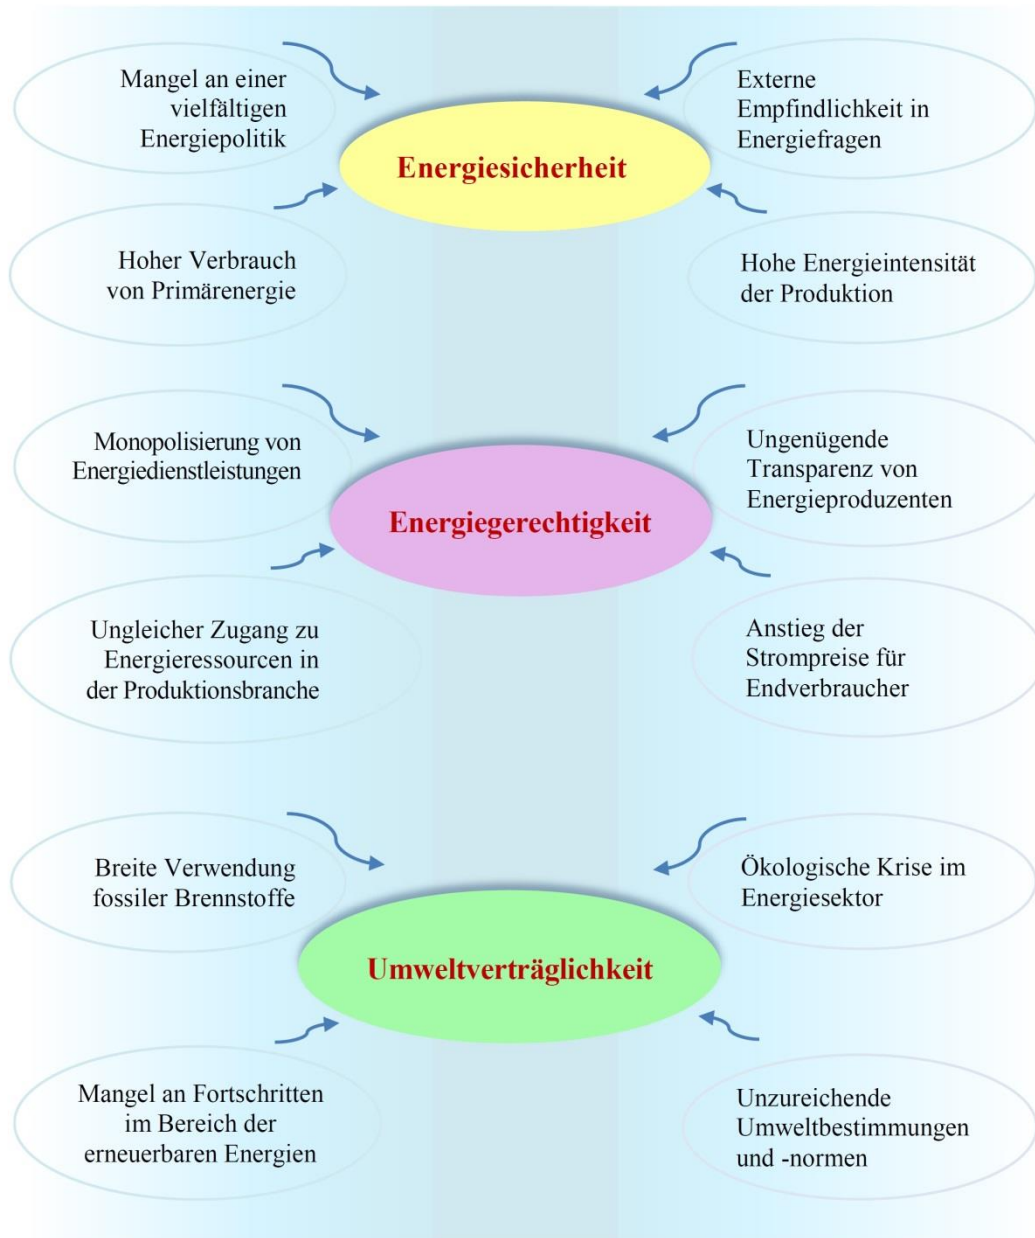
Mangel an einer vielfältigen Energiepolitik

Externe Empfindlichkeit in Energiefragen

Energiesicherheit

Hoher Verbrauch von Primärenergie

Hohe Energieintensität der Produktion

Monopolisierung von Energiedienstleistungen

Ungenügende Transparenz von Energieproduzenten

Energiegerechtigkeit

Ungleicher Zugang zu Energieressourcen in der Produktionsbranche

Anstieg der Strompreise für Endverbraucher

Breite Verwendung fossiler Brennstoffe

Ökologische Krise im Energiesektor

Umweltverträglichkeit

Mangel an Fortschritten im Bereich der erneuerbaren Energien

Unzureichende Umweltbestimmungen und -normen